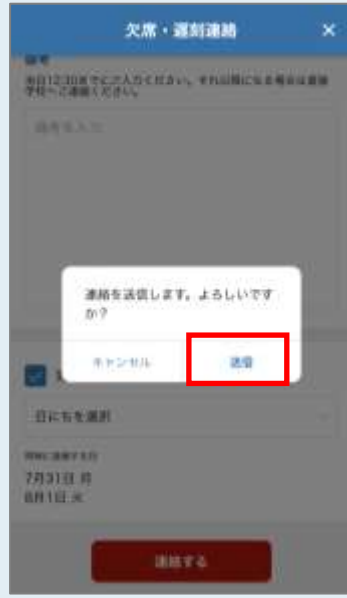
欠席・遅刻連絡 ×

備考

当日12:30までにご入力ください。それ以降になる場合は直接学校へご連絡ください。

備考を入力

連絡を送信します。よろしいですか?

キャンセル

送信

日にちを選択

同時に連絡する日

7月31日 月

8月1日 火

連絡する